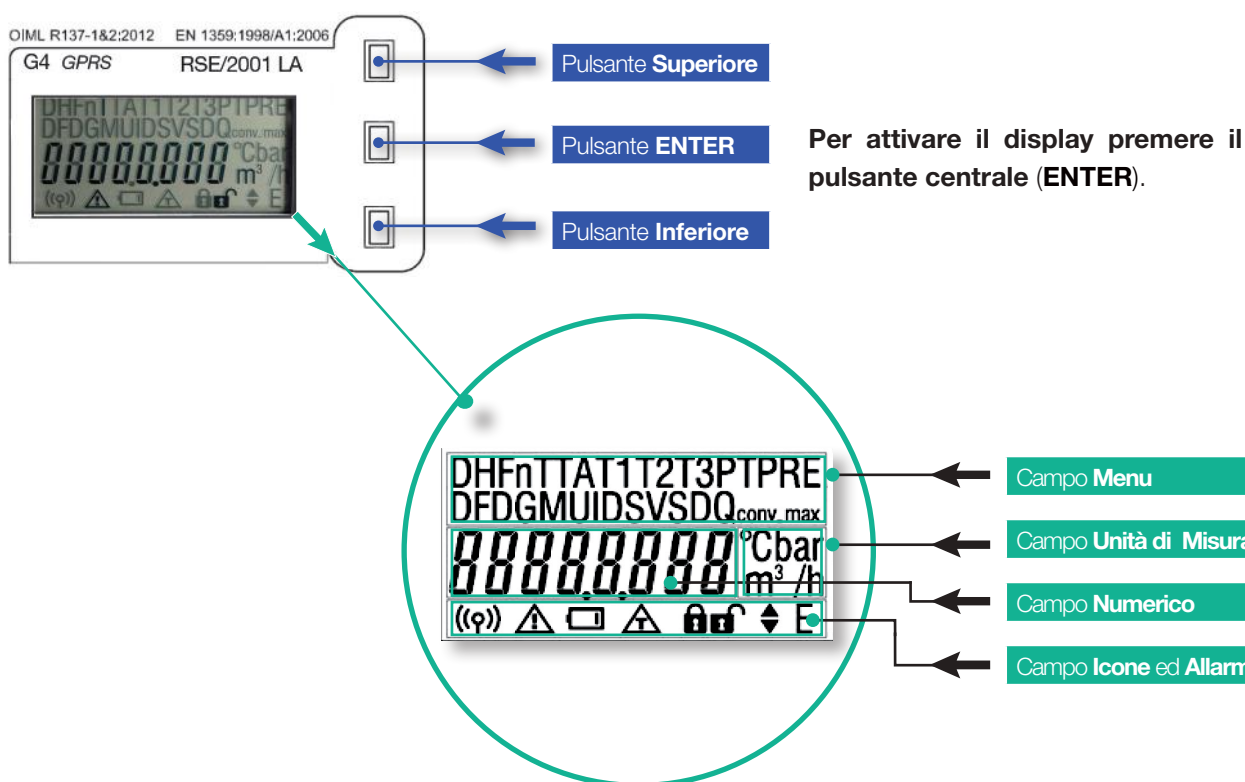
OIML R137-1&2:2012 EN 1359:1998/A1:2006
G4 GPRS RSE/2001 LA

DHFnTTAT1T2T3PTPRE
DFDGMUIDSVSDQconv max
00000000 °Cbar
m³ /h
E

Pulsante **Superiore**

Pulsante **ENTER**

Pulsante **Inferiore**

**Per attivare il display premere il pulsante centrale (ENTER).**

DHFnTTAT1T2T3PTPRE
DFDGMUIDSVSDQconv max
00000000 °Cbar
m³ /h
E

Campo **Menu**

Campo **Unità di Misura**

Campo **Numerico**

Campo **Icone** ed **Allarm**